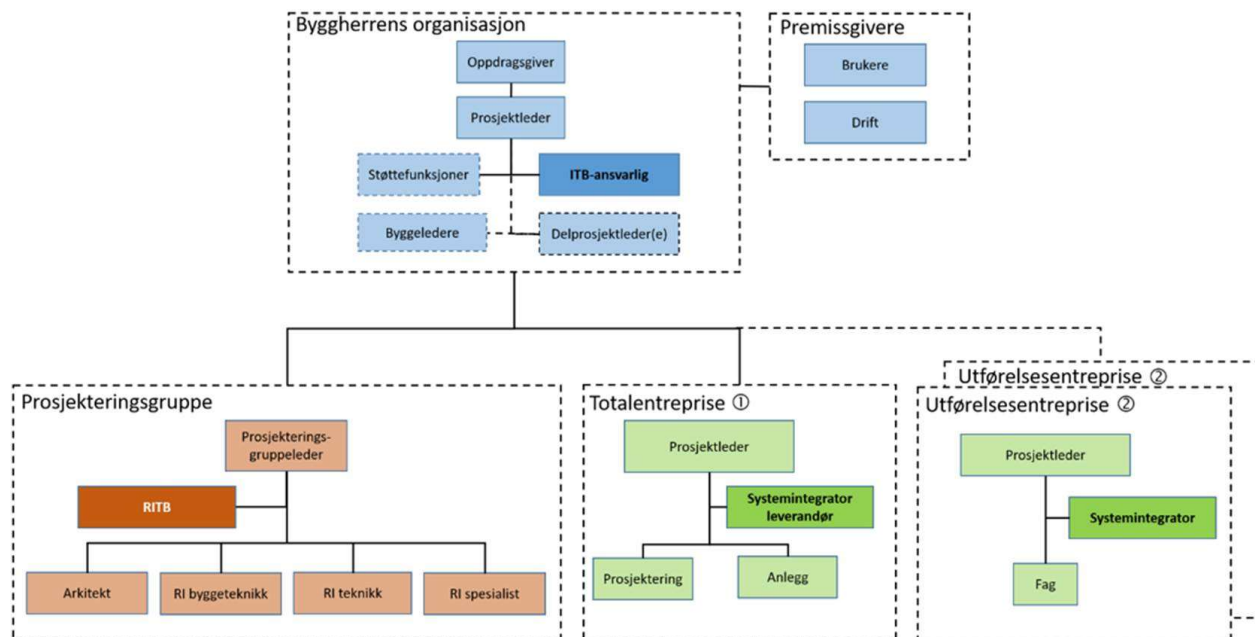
Byggherrens organisasjon

Oppdragsgiver

Prosjektleder

Støttefunksjoner

ITB-ansvarlig

Byggeledere

Delprosjektleder(e)

Premissgivere

Brukere

Drift

Prosjekteringsgruppe

Prosjekterings-gruppeleder

RITB

Arkitekt

RI byggeteknikk

RI teknikk

RI spesialist

Totalentreprise ①

Prosjektleder

Systemintegrator leverandør

Prosjektering

Anlegg

Utførelsesentreprise ②

Utførelsesentreprise ②

Prosjektleder

Systemintegrator

Fag